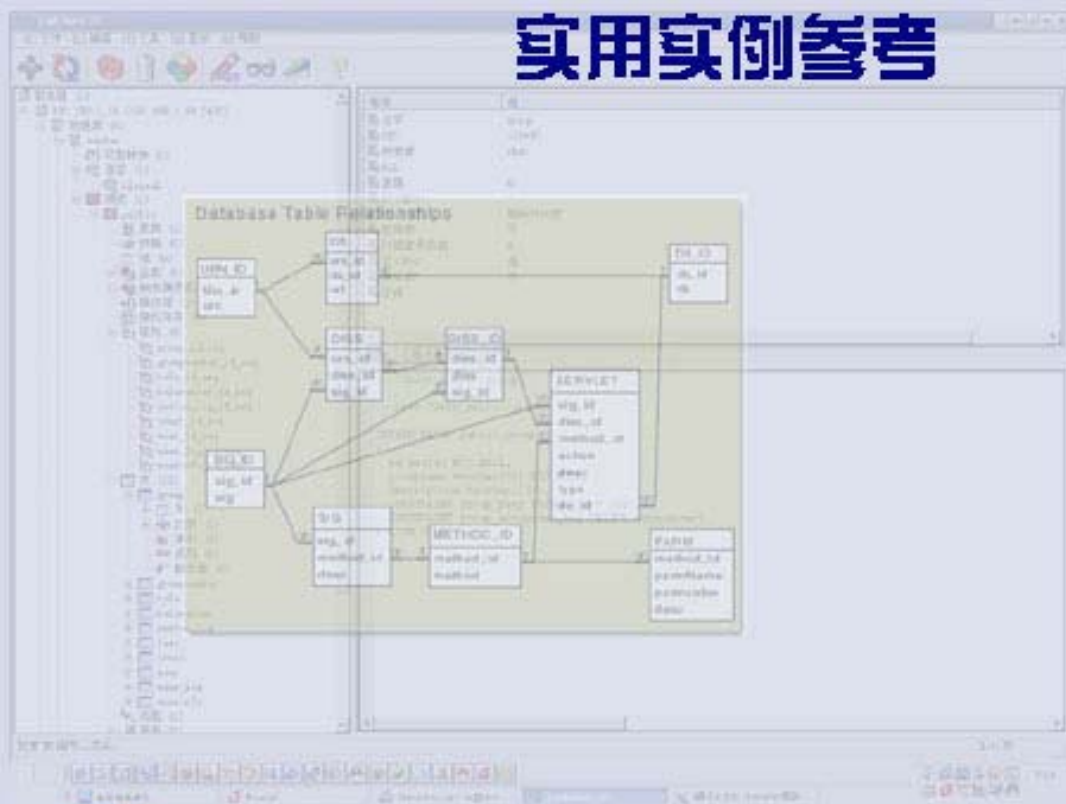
实用实例参考

Database Table Relationships

URN_ID
doc_id
urn

DIS
urn_id
doc_id
url

DIS_ID
doc_id
url

DISS
urn_id
desc_id
sig_id

DISS_ID
desc_id
diss
sig_id

SERVLET
sig_id
desc_id
method_id
action
desc
type
dis_id

SIG_ID
sig_id
sig

SIG
sig_id
method_id
desc

METHOD_ID
method_id
method

PARM
method_id
parmName
parmValue
desc